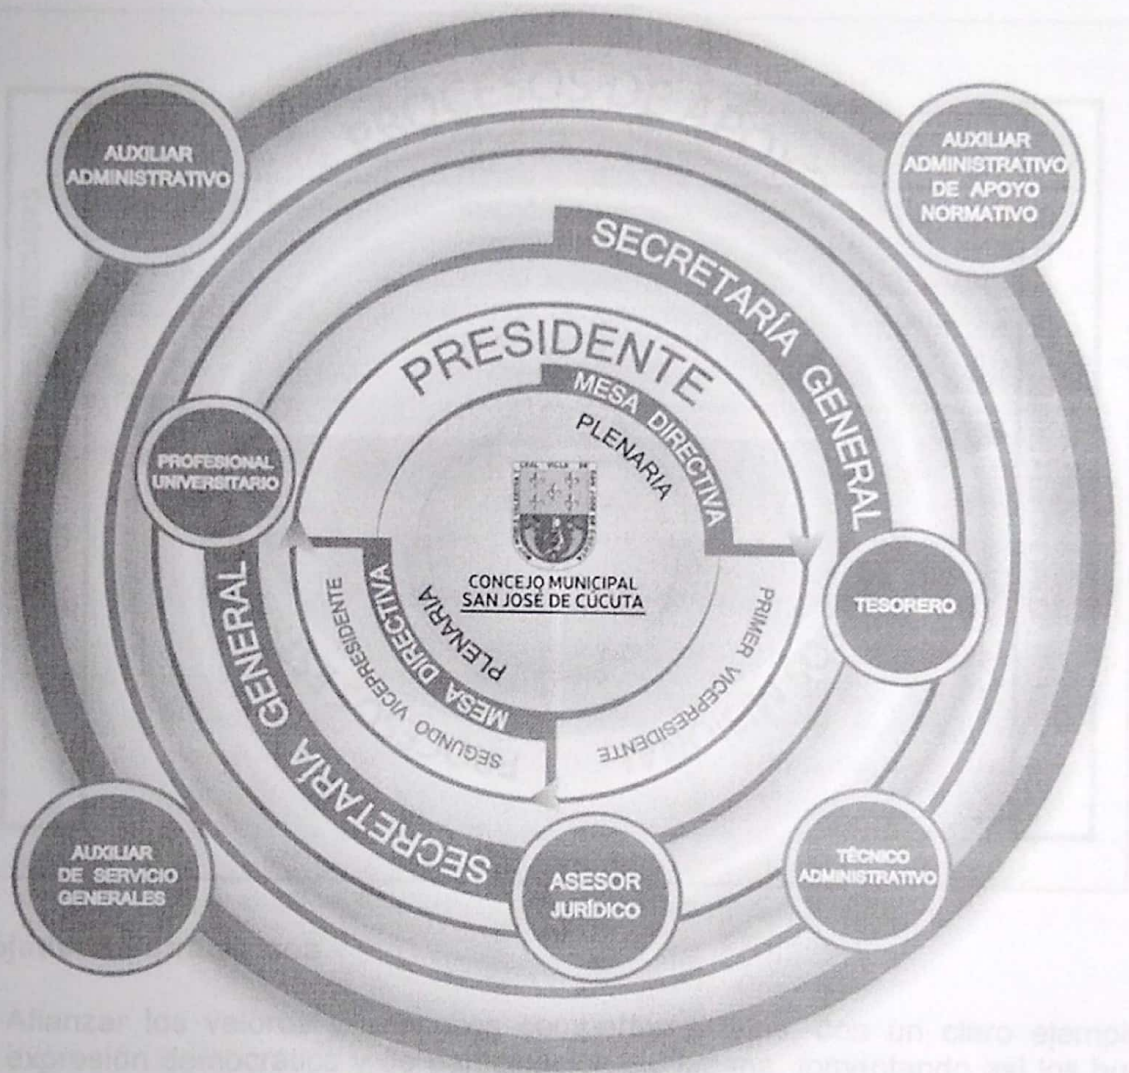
AUXILIAR ADMINISTRATIVO

AUXILIAR ADMINISTRATIVO DE APOYO NORMATIVO

SECRETARÍA GENERAL

PRESIDENTE

MESA DIRECTIVA

PLENARIA

PROFESIONAL UNIVERSITARIO

CONCEJO MUNICIPAL SAN JOSÉ DE CÚCUTA

TESORERO

PRIMER VICEPRESIDENTE

SEGUNDO VICEPRESIDENTE

MESA DIRECTIVA

PLENARIA

SECRETARÍA GENERAL

AUXILIAR DE SERVICIO GENERALES

ASESOR JURÍDICO

TÉCNICO ADMINISTRATIVO

Afianzar los valores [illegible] un claro ejemplo expresión democrática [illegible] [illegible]